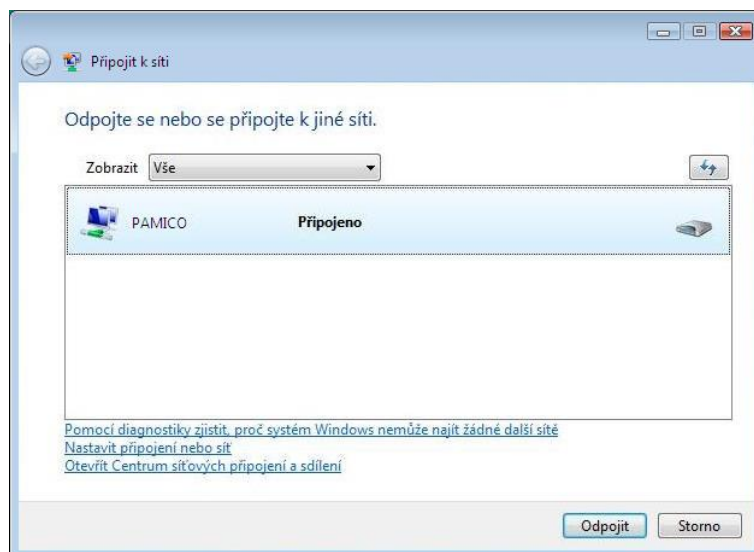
Připojit k síti

Odpojte se nebo se připojte k jiné síti.

Zobrazit Vše

PAMICO Připojeno

Pomocí diagnostiky zjistit, proč systém Windows nemůže najít žádné další sítě
Nastavit připojení nebo síť
Otevřít Centrum síťových připojení a sdílení

Odpojit Storno